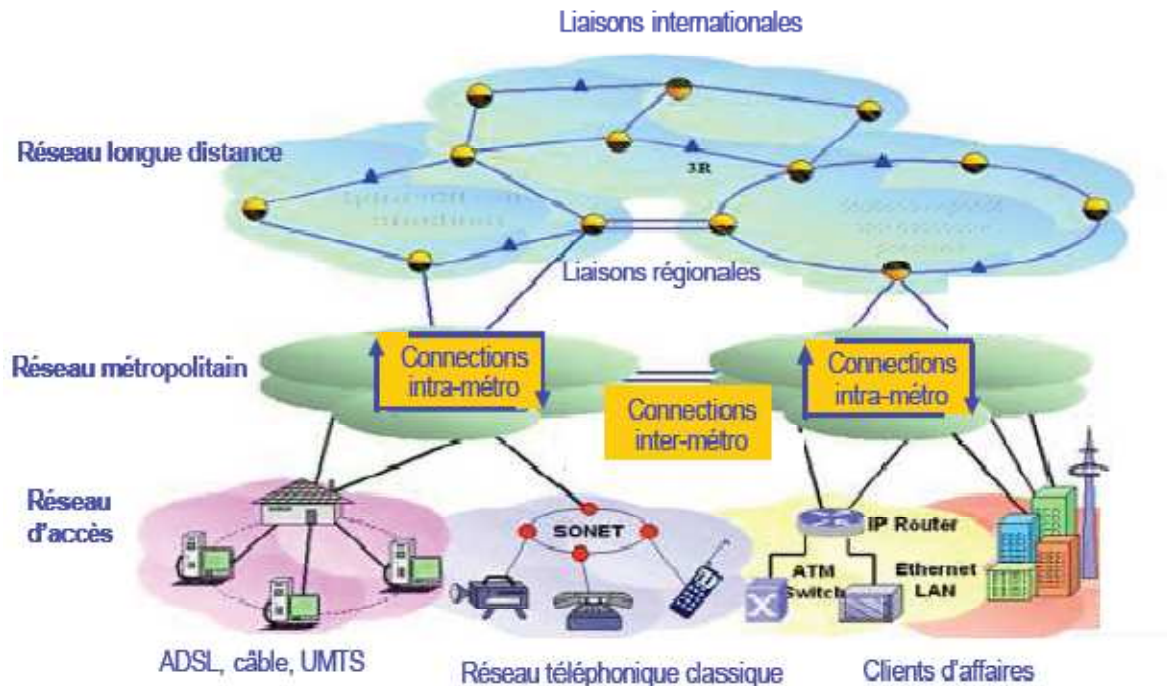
Liaisons internationales

Réseau longue distance

3R

Liaisons régionales

Réseau métropolitain

Connections intra-métro

Connections inter-métro

Connections intra-métro

Réseau d'accès

SONET

IP Router

ATM Switch

Ethernet LAN

ADSL, câble, UMTS

Réseau téléphonique classique

Clients d'affaires